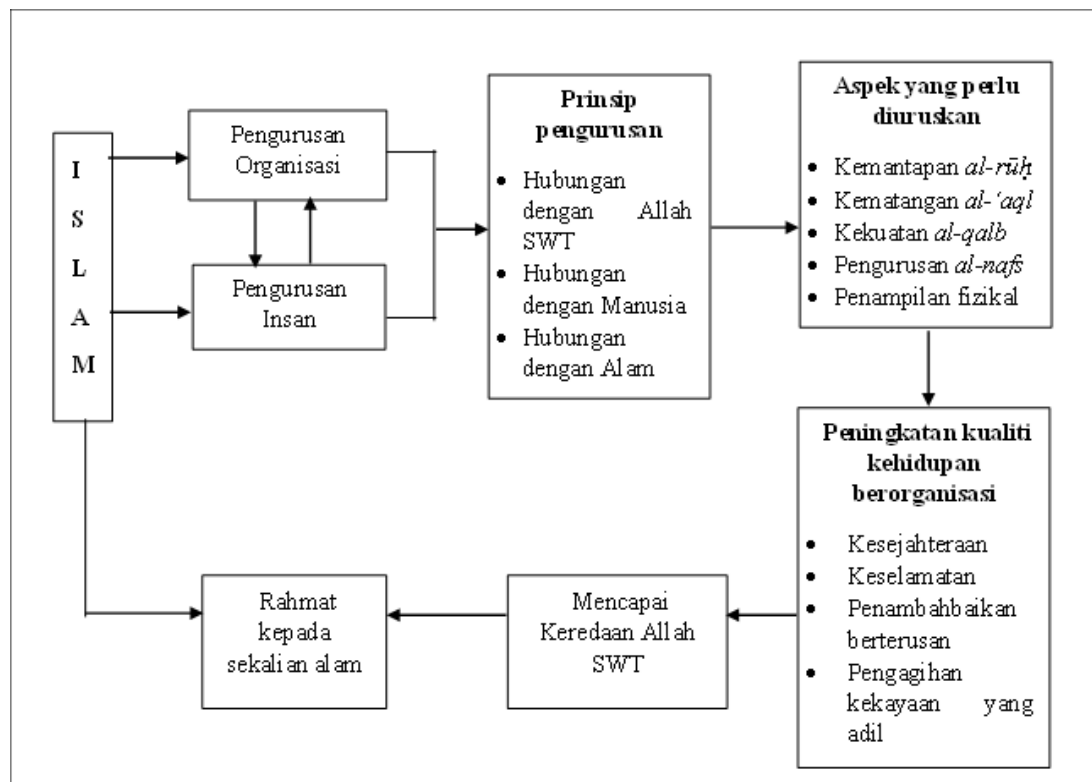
I
S
L
A
M

Pengurusan Organisasi

Pengurusan Insan

**Prinsip pengurusan**

- Hubungan dengan Allah SWT
- Hubungan dengan Manusia
- Hubungan dengan Alam

**Aspek yang perlu diuruskan**

- Kemantapan *al-rūḥ*
- Kematangan *al-'aql*
- Kekuatan *al-qalb*
- Pengurusan *al-nafs*
- Penampilan fizikal

**Peningkatan kualiti kehidupan berorganisasi**

- Kesejahteraan
- Keselamatan
- Penambahbaikan berterusan
- Pengagihan kekayaan yang adil

Mencapai Keredaan Allah SWT

Rahmat kepada sekalian alam